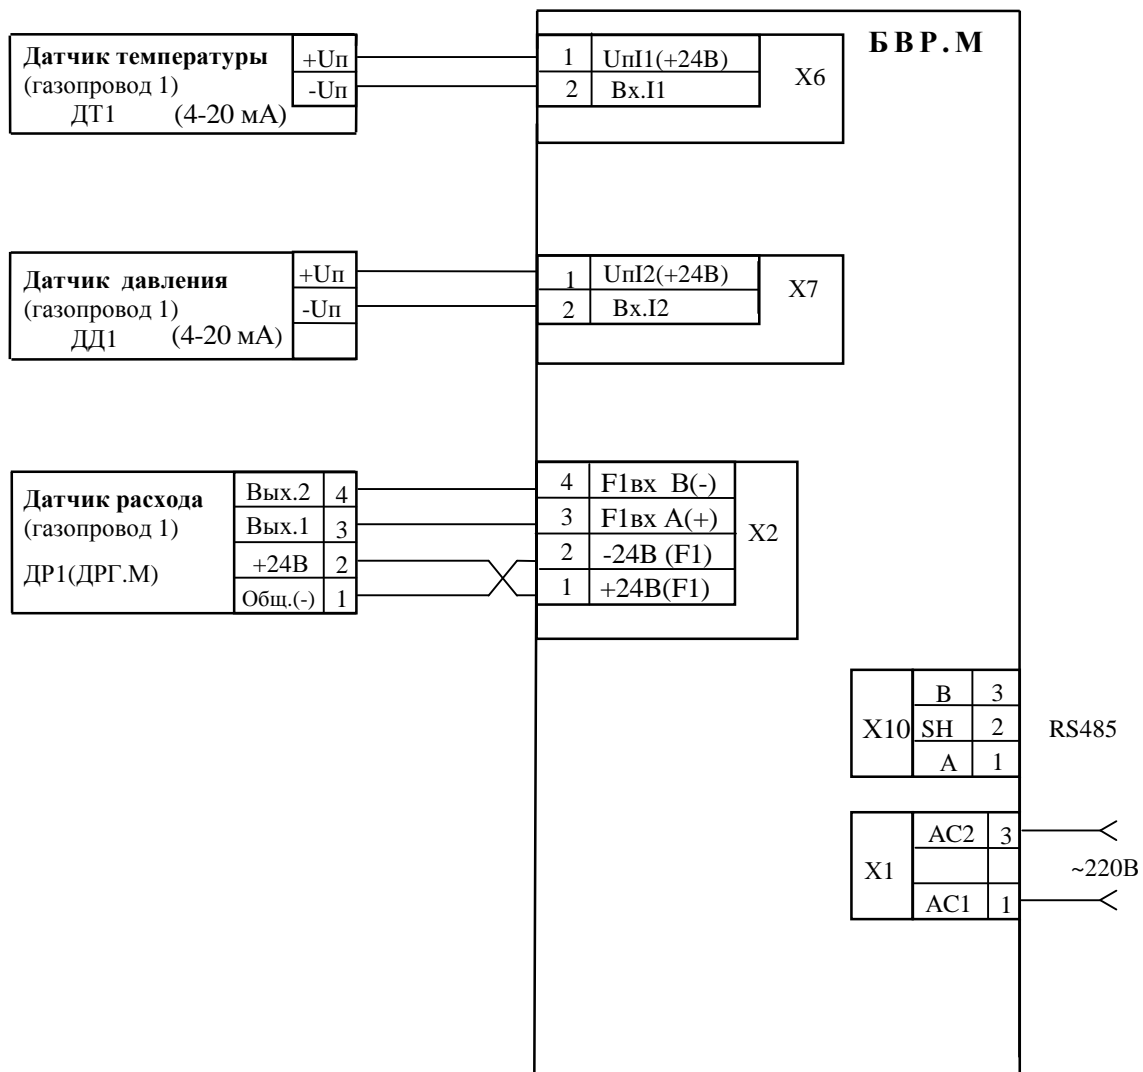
Датчик температуры
(газопровод 1)
ДТ1 (4-20 мА)

+Uп
-Uп

1 UпI1(+24В)
2 Вх.I1
X6

БВР.М

Датчик давления
(газопровод 1)
ДД1 (4-20 мА)

+Uп
-Uп

1 UпI2(+24В)
2 Вх.I2
X7

Датчик расхода
(газопровод 1)
ДР1(ДРГ.М)

Вых.2 4
Вых.1 3
+24В 2
Общ.(-) 1

4 F1вх B(-)
3 F1вх A(+)
2 -24В (F1)
1 +24В(F1)
X2

X10
B 3
SH 2
A 1
RS485

X1
AC2 3
AC1 1
~220В